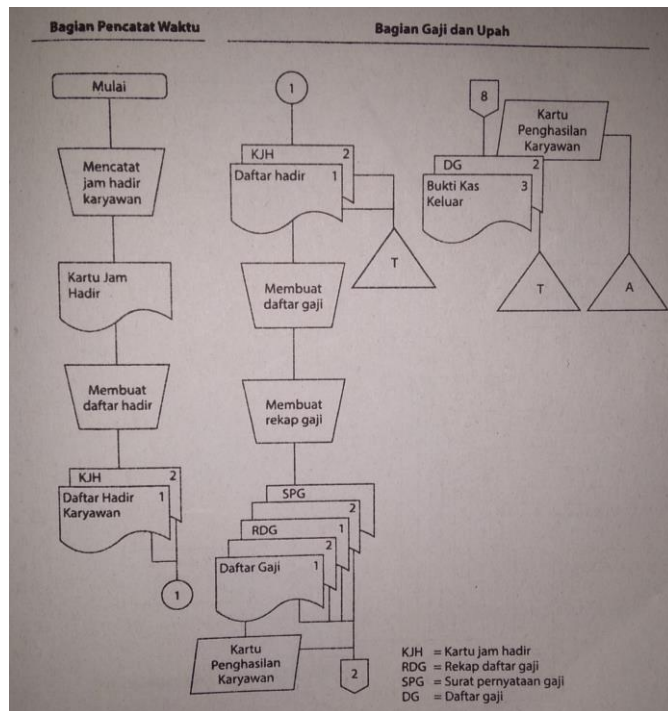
Bagian Pencatat Waktu

Bagian Gaji dan Upah

Mulai

Mencatat jam hadir karyawan

Kartu Jam Hadir

Membuat daftar hadir

KJH 2

Daftar Hadir Karyawan 1

1

1

KJH 2

Daftar hadir 1

T

Membuat daftar gaji

Membuat rekap gaji

SPG

2

RDG 1

2

Daftar Gaji 1

Kartu Penghasilan Karyawan

2

8

Kartu Penghasilan Karyawan

DG 2

Bukti Kas Keluar 3

T

A

KJH = Kartu jam hadir
RDG = Rekap daftar gaji
SPG = Surat pernyataan gaji
DG = Daftar gaji